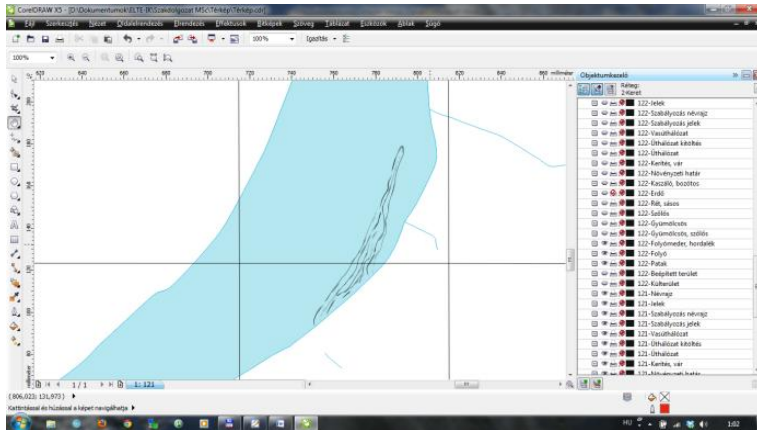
CorelDRAW X5 - [D:\Dokumentumok\ELTE-IK\Szakdolgozat MSc\Térkép\Térkép.cdr]

Fájl Szerkesztés Nézet Oldalelrendezés Elrendezés Effektusok Bitképek Szöveg Táblázat Eszközök Ablak Súgó

100% Igazítás

100%

620 640 660 680 700 720 740 760 780 800 820 840 860 milliméter

Objektumkezelő

Réteg: 2 Keret

122-Jelek
122-Szabályozás névrajz
122-Szabályozás jelek
122-Vasúthálózat
122-Úthálózat kitöltés
122-Úthálózat
122-Kerítés, vár
122-Növényzeti határ
122-Kaszáló, bozótos
122-Erdő
122-Rét, sásos
122-Szőlős
122-Gyümölcsös
122-Gyümölcsös, szőlős
122-Folyómeder, hordalék
122-Folyó
122-Patak
122-Beépített terület
122-Külterület
121-Névrajz
121-Jelek
121-Szabályozás névrajz
121-Szabályozás jelek
121-Vasúthálózat
121-Úthálózat kitöltés
121-Úthálózat
121-Kerítés, vár
121-Növényzeti határ

1 / 1 1: 121

(806,023; 131,973)

Kattintással és húzással a képet navigálhatja

HU 1:02